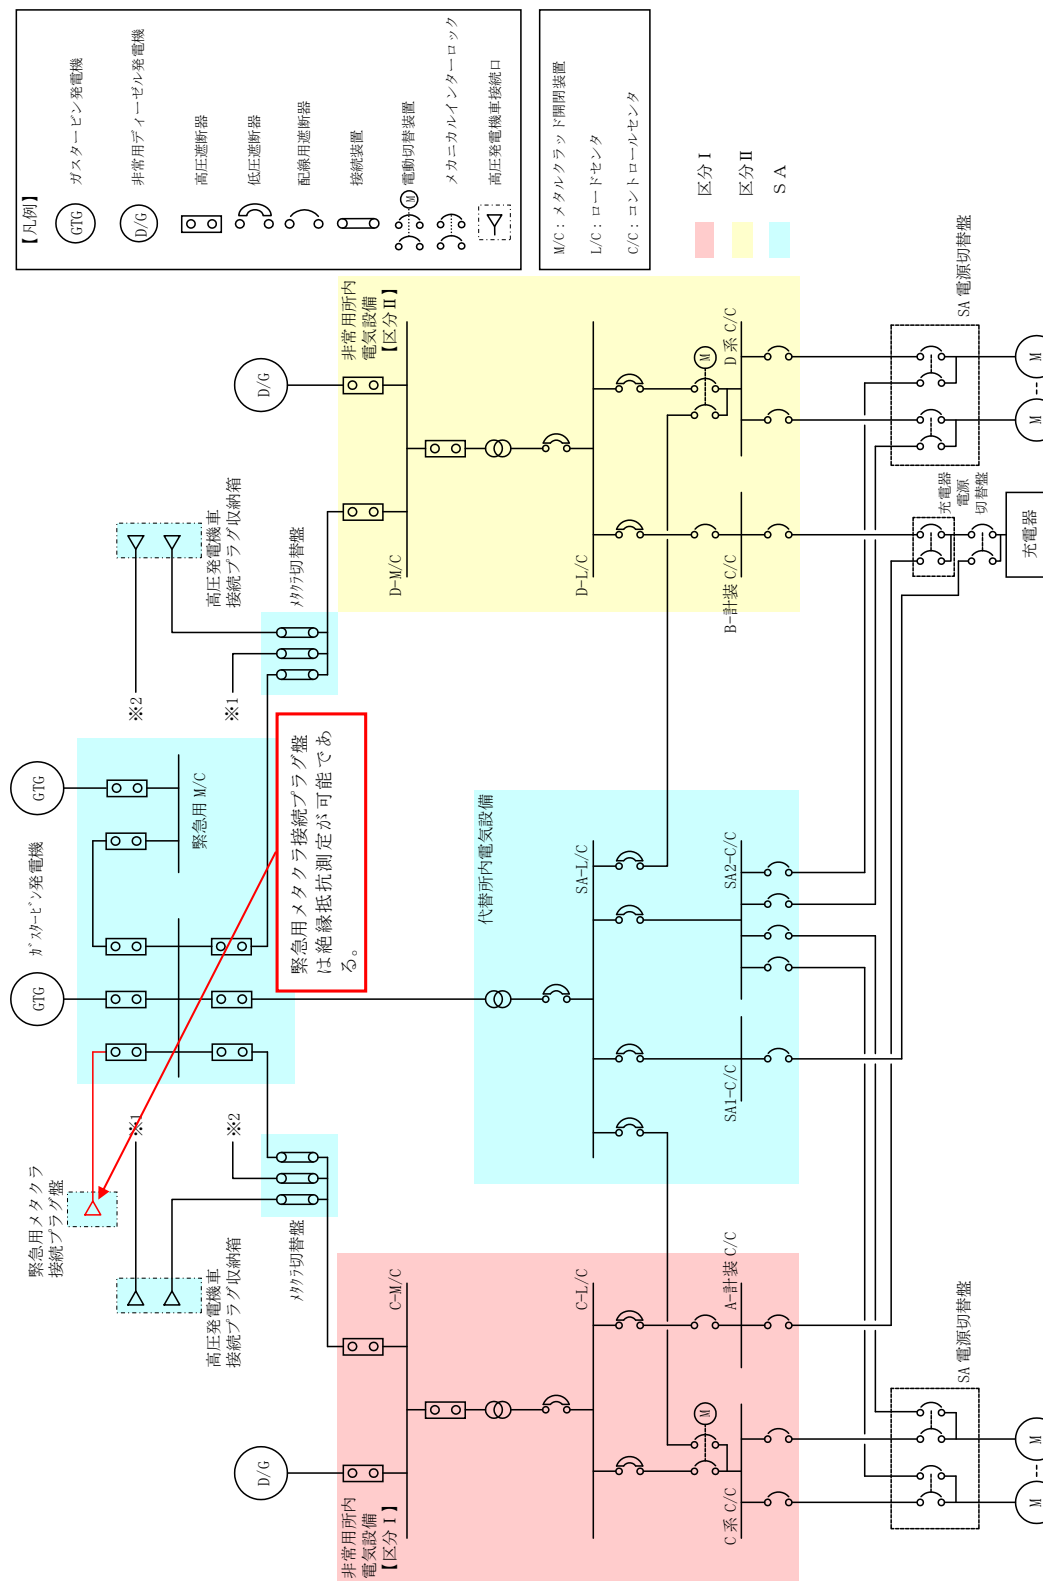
【凡例】
GTG ガスタービン発電機
D/G 非常用ディーゼル発電機
高圧遮断器
低圧遮断器
配線用遮断器
接続装置
M 電動切替装置
メカニカルインターロック
高圧発電機車接続口

M/C：メタルクラッド開閉装置
L/C：ロードセンタ
C/C：コントロールセンタ

区分Ⅰ
区分Ⅱ
ＳＡ

非常用所内電気設備【区分Ⅱ】
D/G
D-M/C
D-L/C
M
D系 C/C
B-計装 C/C
SA 電源切替盤
M
M
充電器電源切替盤
充電器
充電器

高圧発電機車接続プラグ収納箱
メタクラ切替盤
※2
※1

GTG
ｶﾞｽﾀｰﾋﾞﾝ発電機
GTG
緊急用 M/C

緊急用メタクラ接続プラグ盤は絶縁抵抗測定が可能である。

代替所内電気設備
SA-L/C
SA2-C/C
SA1-C/C

緊急用メタクラ接続プラグ盤
※1
※2
メタクラ切替盤
高圧発電機車接続プラグ収納箱

C-M/C
C-L/C
A-計装 C/C
M
C系 C/C
D/G
非常用所内電気設備【区分Ⅰ】
SA 電源切替盤
M
M